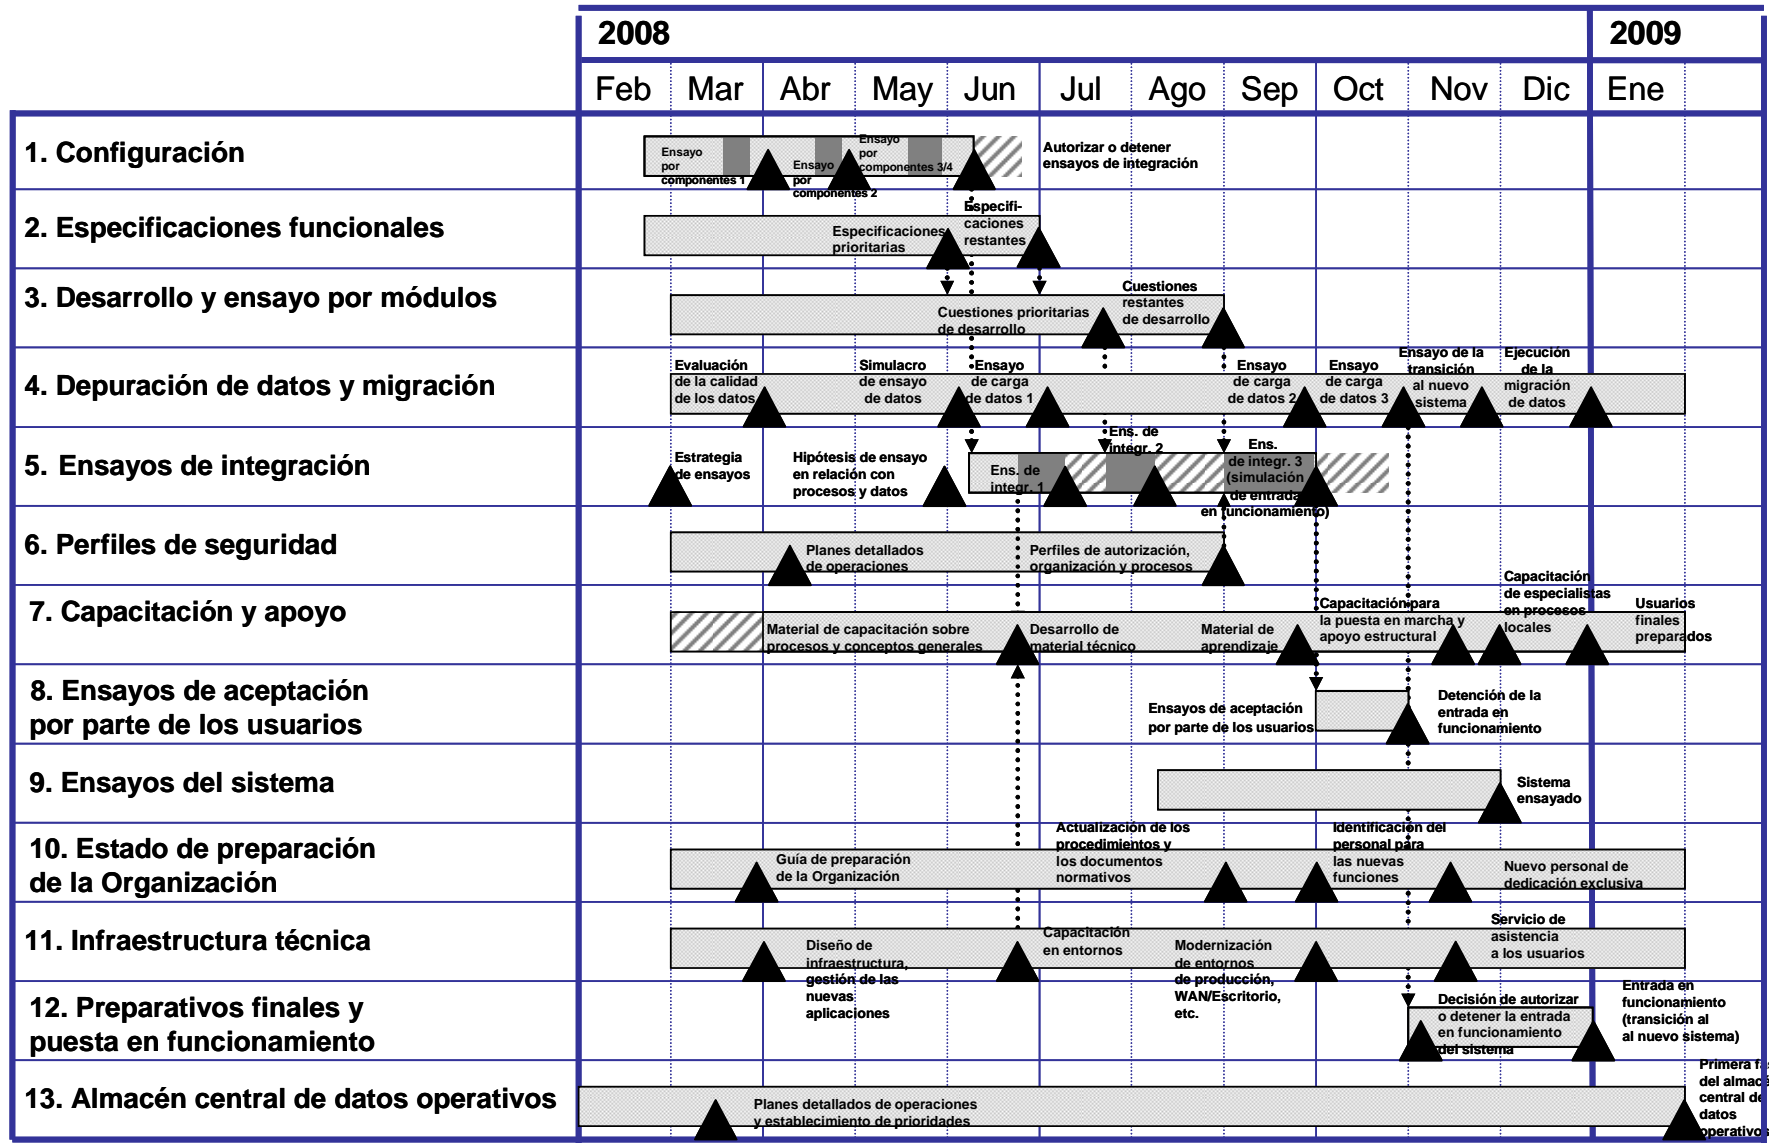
| | 2008 | | | | | | | | | | | 2009 |
|---|---|---|---|---|---|---|---|---|---|---|---|---|
| | Feb | Mar | Abr | May | Jun | Jul | Ago | Sep | Oct | Nov | Dic | Ene |
| 1. Configuración | | | | | | | | | | | | |
| 2. Especificaciones funcionales | | | | | | | | | | | | |
| 3. Desarrollo y ensayo por módulos | | | | | | | | | | | | |
| 4. Depuración de datos y migración | | | | | | | | | | | | |
| 5. Ensayos de integración | | | | | | | | | | | | |
| 6. Perfiles de seguridad | | | | | | | | | | | | |
| 7. Capacitación y apoyo | | | | | | | | | | | | |
| 8. Ensayos de aceptación por parte de los usuarios | | | | | | | | | | | | |
| 9. Ensayos del sistema | | | | | | | | | | | | |
| 10. Estado de preparación de la Organización | | | | | | | | | | | | |
| 11. Infraestructura técnica | | | | | | | | | | | | |
| 12. Preparativos finales y puesta en funcionamiento | | | | | | | | | | | | |
| 13. Almacén central de datos operativos | | | | | | | | | | | | |

Ensayo por componentes 1
Ensayo por componentes 2
Ensayo por componentes 3/4
Autorizar o detener ensayos de integración

Especificaciones prioritarias
Especificaciones restantes

Cuestiones prioritarias de desarrollo
Cuestiones restantes de desarrollo

Evaluación de la calidad de los datos
Simulacro de ensayo de datos
Ensayo de carga de datos 1
Ensayo de carga de datos 2
Ensayo de carga de datos 3
Ensayo de la transición al nuevo sistema
Ejecución de la migración de datos

Estrategia de ensayos
Hipótesis de ensayo en relación con procesos y datos
Ens. de integr. 1
Ens. de integr. 2
Ens. de integr. 3 (simulación de entrada en funcionamiento)

Planes detallados de operaciones
Perfiles de autorización, organización y procesos

Material de capacitación sobre procesos y conceptos generales
Desarrollo de material técnico
Material de aprendizaje
Capacitación para la puesta en marcha y apoyo estructural
Capacitación de especialistas en procesos locales
Usuarios finales preparados

Ensayos de aceptación por parte de los usuarios
Detención de la entrada en funcionamiento

Sistema ensayado

Guía de preparación de la Organización
Actualización de los procedimientos y los documentos normativos
Identificación del personal para las nuevas funciones
Nuevo personal de dedicación exclusiva

Diseño de infraestructura, gestión de las nuevas aplicaciones
Capacitación en entornos
Modernización de entornos de producción, WAN/Escritorio, etc.
Servicio de asistencia a los usuarios

Decisión de autorizar o detener la entrada en funcionamiento del sistema
Entrada en funcionamiento (transición al nuevo sistema)

Planes detallados de operaciones y establecimiento de prioridades
Primera f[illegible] del almac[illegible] central de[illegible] datos operativos